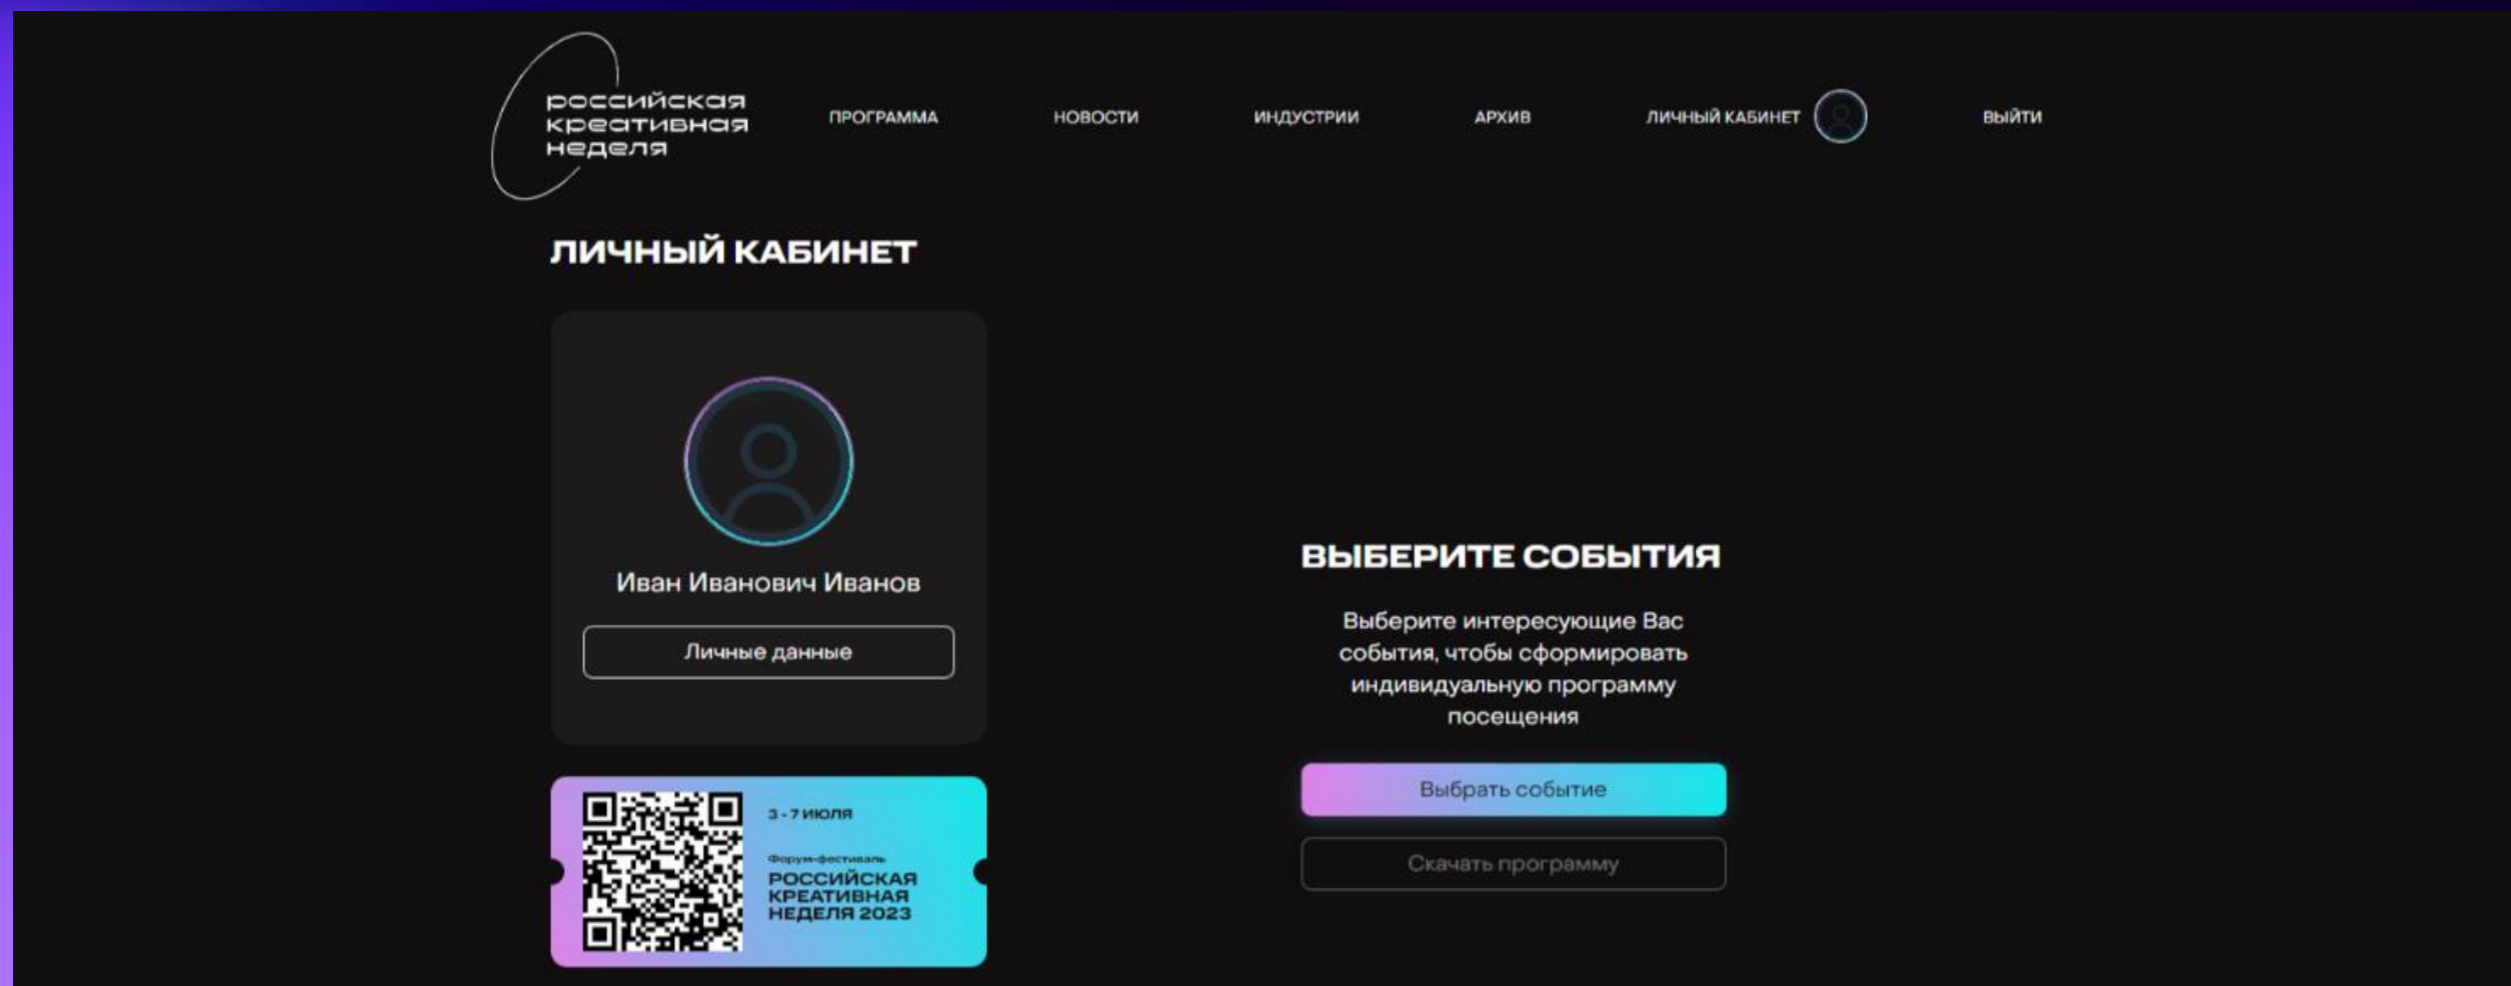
российская креативная неделя

ПРОГРАММА НОВОСТИ ИНДУСТРИИ АРХИВ ЛИЧНЫЙ КАБИНЕТ ВЫЙТИ

ЛИЧНЫЙ КАБИНЕТ

Иван Иванович Иванов

Личные данные

3 - 7 июля

Форум-фестиваль

РОССИЙСКАЯ КРЕАТИВНАЯ НЕДЕЛЯ 2023

ВЫБЕРИТЕ СОБЫТИЯ

Выберите интересующие Вас события, чтобы сформировать индивидуальную программу посещения

Выбрать событие

Скачать программу